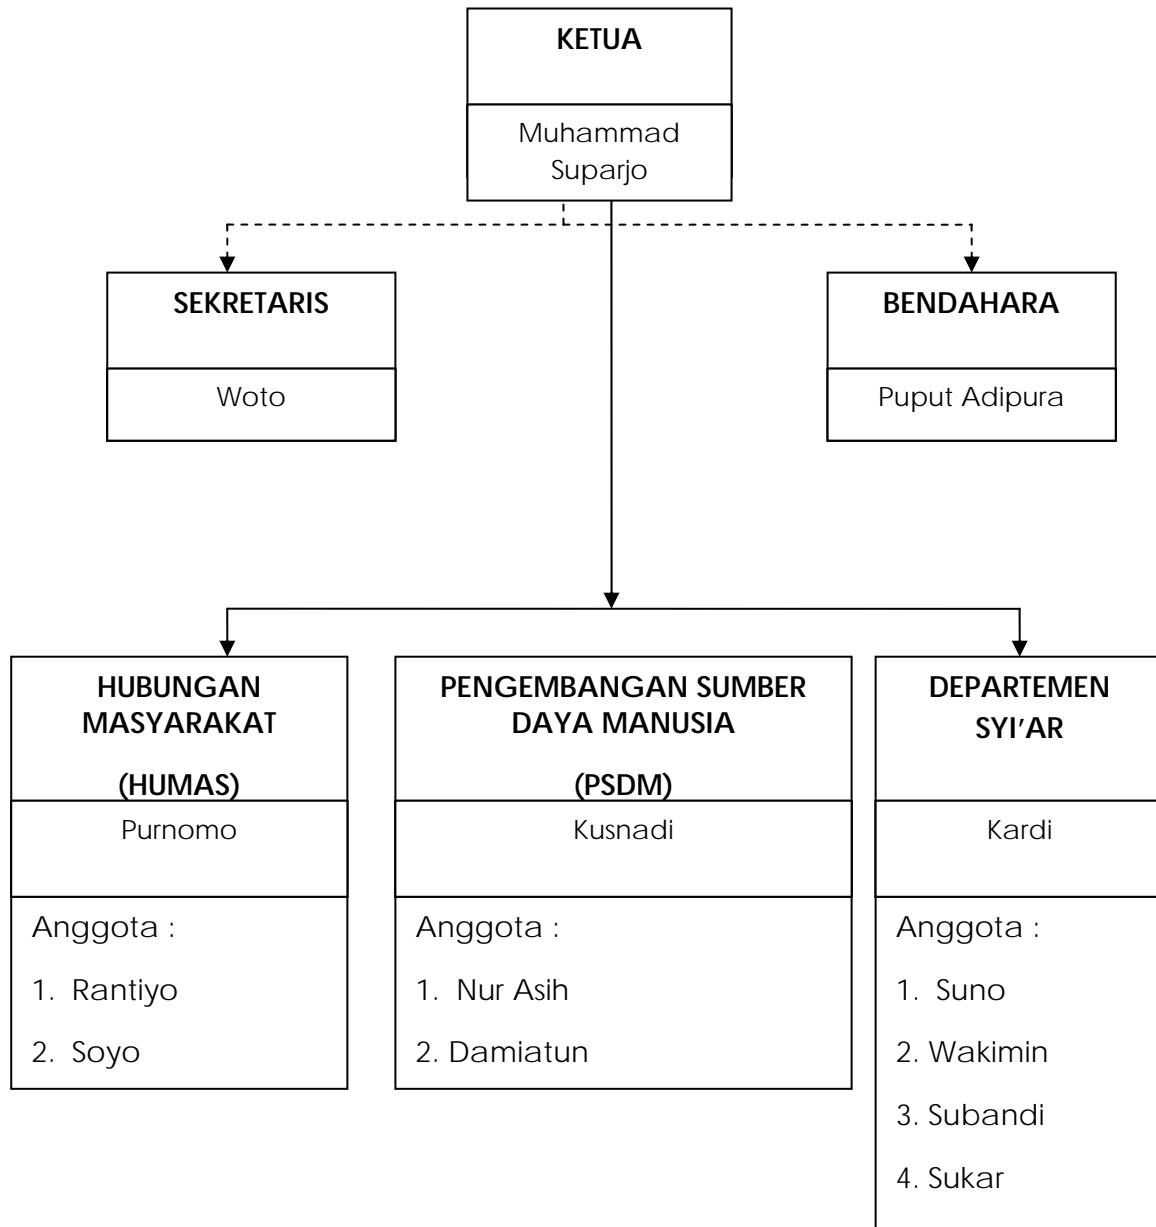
KETUA

Muhammad Suparjo

SEKRETARIS

Woto

BENDAHARA

Puput Adipura

HUBUNGAN MASYARAKAT

(HUMAS)

Purnomo

Anggota :

1. Rantiyo

2. Soyo

PENGEMBANGAN SUMBER DAYA MANUSIA

(PSDM)

Kusnadi

Anggota :

1. Nur Asih

2. Damiatun

DEPARTEMEN SYI'AR

Kardi

Anggota :

1. Suno

2. Wakimin

3. Subandi

4. Sukar